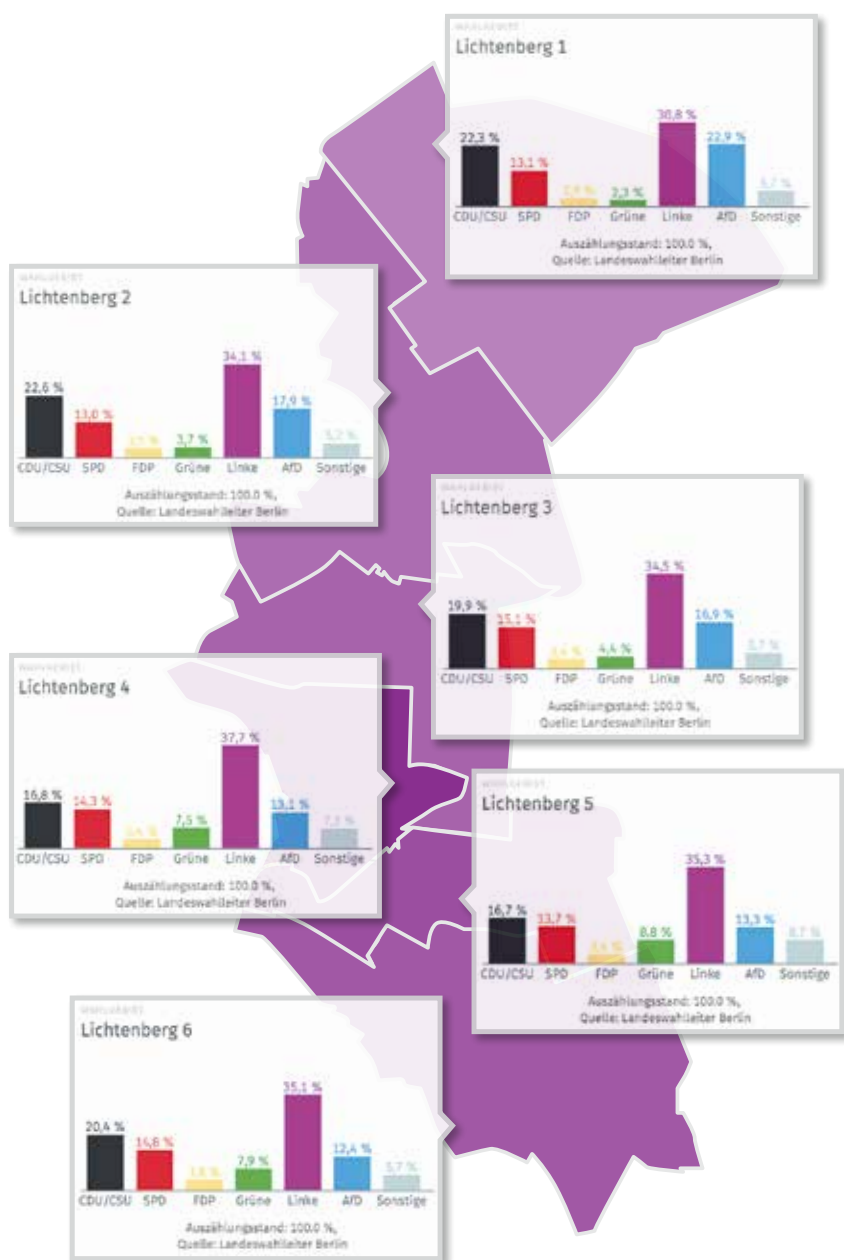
WAHLKREIS
Lichtenberg 1

22,3 %
13,1 %
2,9 %
2,3 %
30,8 %
22,9 %
5,7 %

CDU/CSU SPD FDP Grüne Linke AfD Sonstige

Auszählungsstand: 100.0 %,
Quelle: Landeswahlleiter Berlin

WAHLKREIS
Lichtenberg 2

22,6 %
13,0 %
3,5 %
3,7 %
34,1 %
17,9 %
5,2 %

CDU/CSU SPD FDP Grüne Linke AfD Sonstige

Auszählungsstand: 100.0 %,
Quelle: Landeswahlleiter Berlin

WAHLKREIS
Lichtenberg 3

19,9 %
15,1 %
3,4 %
4,4 %
34,5 %
16,9 %
5,7 %

CDU/CSU SPD FDP Grüne Linke AfD Sonstige

Auszählungsstand: 100.0 %,
Quelle: Landeswahlleiter Berlin

WAHLKREIS
Lichtenberg 4

16,8 %
14,3 %
3,4 %
7,5 %
37,7 %
13,1 %
7,3 %

CDU/CSU SPD FDP Grüne Linke AfD Sonstige

Auszählungsstand: 100.0 %,
Quelle: Landeswahlleiter Berlin

WAHLKREIS
Lichtenberg 5

16,7 %
13,7 %
3,4 %
8,8 %
35,3 %
13,3 %
8,7 %

CDU/CSU SPD FDP Grüne Linke AfD Sonstige

Auszählungsstand: 100.0 %,
Quelle: Landeswahlleiter Berlin

WAHLKREIS
Lichtenberg 6

20,4 %
14,6 %
3,8 %
7,9 %
35,1 %
12,4 %
5,7 %

CDU/CSU SPD FDP Grüne Linke AfD Sonstige

Auszählungsstand: 100.0 %,
Quelle: Landeswahlleiter Berlin